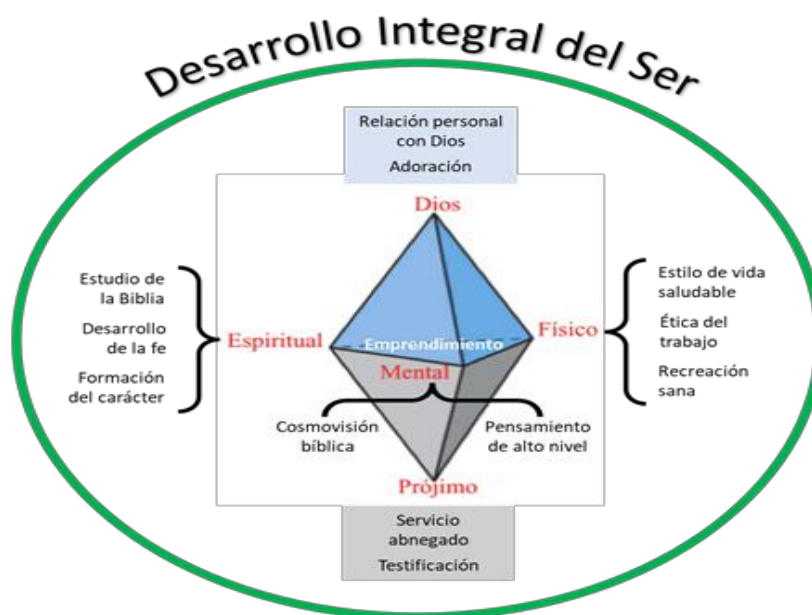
Desarrollo Integral del Ser

Relación personal con Dios

Adoración

Dios

Estudio de la Biblia

Desarrollo de la fe

Formación del carácter

Espiritual

Emprendimiento

Físico

Estilo de vida saludable

Ética del trabajo

Recreación sana

Mental

Cosmovisión bíblica

Pensamiento de alto nivel

Prójimo

Servicio abnegado

Testificación